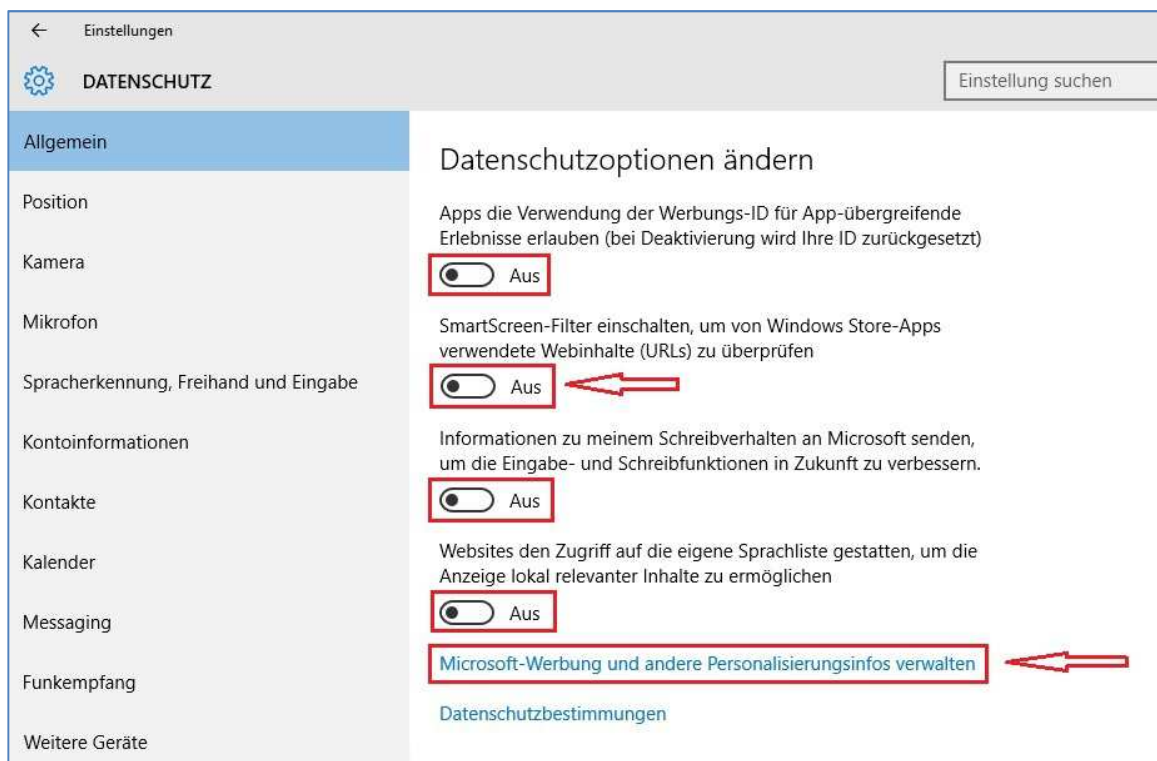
← Einstellungen

DATENSCHUTZ

Einstellung suchen

Allgemein

Position

Kamera

Mikrofon

Spracherkennung, Freihand und Eingabe

Kontoinformationen

Kontakte

Kalender

Messaging

Funkempfang

Weitere Geräte

Datenschutzoptionen ändern

Apps die Verwendung der Werbungs-ID für App-übergreifende Erlebnisse erlauben (bei Deaktivierung wird Ihre ID zurückgesetzt)

Aus

SmartScreen-Filter einschalten, um von Windows Store-Apps verwendete Webinhalte (URLs) zu überprüfen

Aus

Informationen zu meinem Schreibverhalten an Microsoft senden, um die Eingabe- und Schreibfunktionen in Zukunft zu verbessern.

Aus

Websites den Zugriff auf die eigene Sprachliste gestatten, um die Anzeige lokal relevanter Inhalte zu ermöglichen

Aus

Microsoft-Werbung und andere Personalisierungsinfos verwalten

Datenschutzbestimmungen